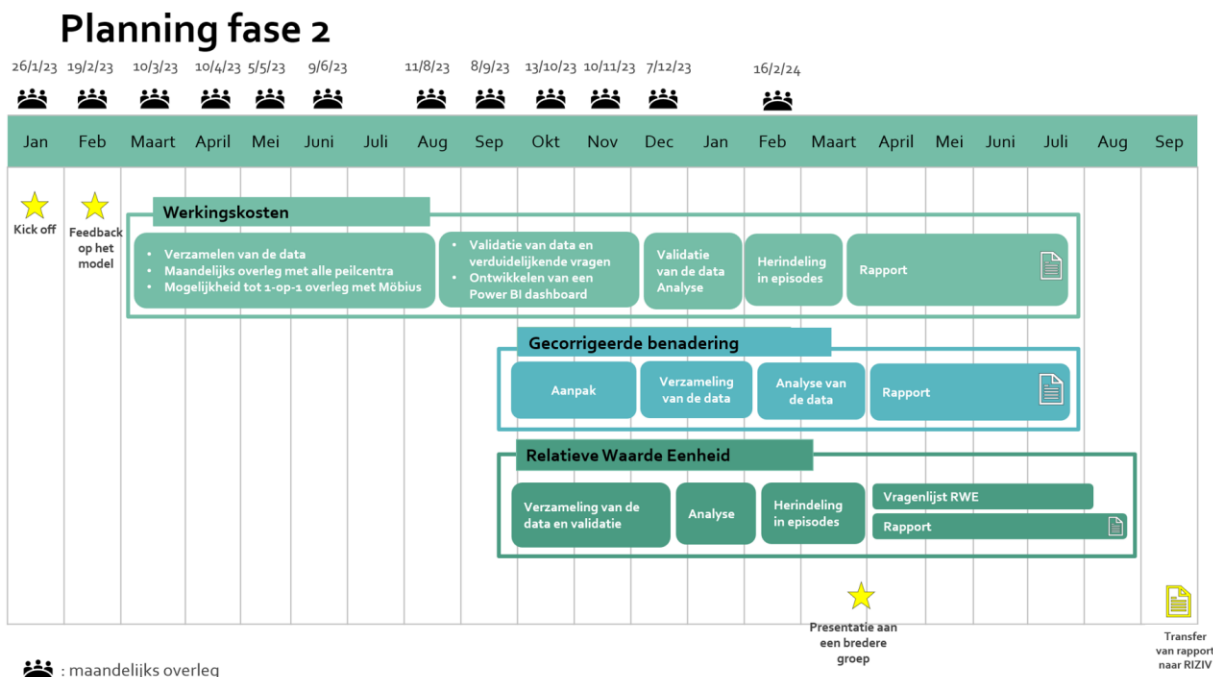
Planning fase 2

26/1/23 19/2/23 10/3/23 10/4/23 5/5/23 9/6/23 11/8/23 8/9/23 13/10/23 10/11/23 7/12/23 16/2/24

| Jan | Feb | Maart | April | Mei | Juni | Juli | Aug | Sep | Okt | Nov | Dec | Jan | Feb | Maart | April | Mei | Juni | Juli | Aug | Sep |
|---|---|---|---|---|---|---|---|---|---|---|---|---|---|---|---|---|---|---|---|---|

Kick off

Feedback op het model

Werkingskosten

• Verzamelen van de data
• Maandelijks overleg met alle peilcentra
• Mogelijkheid tot 1-op-1 overleg met Möbius

• Validatie van data en verduidelijkende vragen
• Ontwikkelen van een Power BI dashboard

Validatie van de data Analyse

Herindeling in episodes

Rapport

Gecorrigeerde benadering

Aanpak

Verzameling van de data

Analyse van de data

Rapport

Relatieve Waarde Eenheid

Verzameling van de data en validatie

Analyse

Herindeling in episodes

Vragenlijst RWE

Rapport

Presentatie aan een bredere groep

Transfer van rapport naar RIZIV

: maandelijks overleg